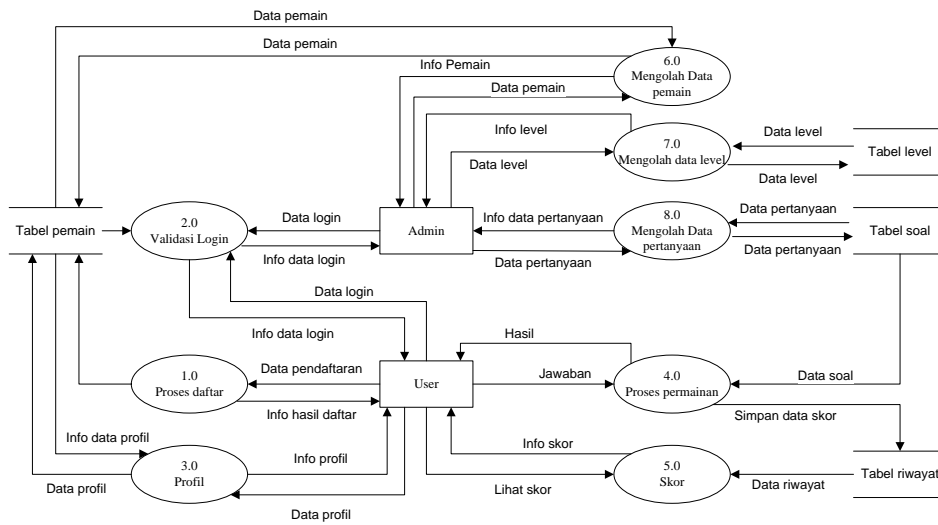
Data pemain

Data pemain

Info Pemain

6.0
Mengolah Data pemain

Data pemain

Info level

7.0
Mengolah data level

Data level

Tabel level

Data level

Data level

Tabel pemain

2.0
Validasi Login

Data login

Admin

Info data pertanyaan

8.0
Mengolah Data pertanyaan

Data pertanyaan

Tabel soal

Info data login

Data pertanyaan

Data pertanyaan

Data login

Info data login

Hasil

1.0
Proses daftar

Data pendaftaran

User

Jawaban

4.0
Proses permainan

Data soal

Info hasil daftar

Simpan data skor

Info data profil

Info skor

3.0
Profil

Info profil

5.0
Skor

Tabel riwayat

Data profil

Lihat skor

Data riwayat

Data profil